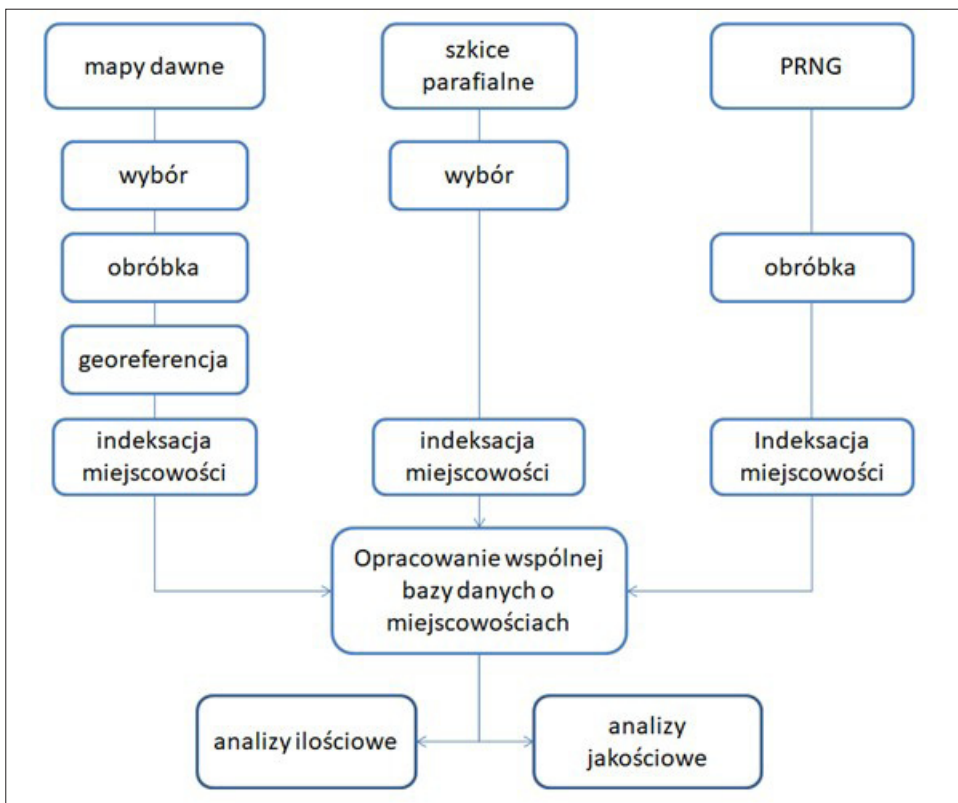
mapy dawne

wybór

obróbka

georeferencja

indeksacja miejscowości

szkice parafialne

wybór

indeksacja miejscowości

PRNG

obróbka

Indeksacja miejscowości

Opracowanie wspólnej bazy danych o miejscowościach

analizy ilościowe

analizy jakościowe